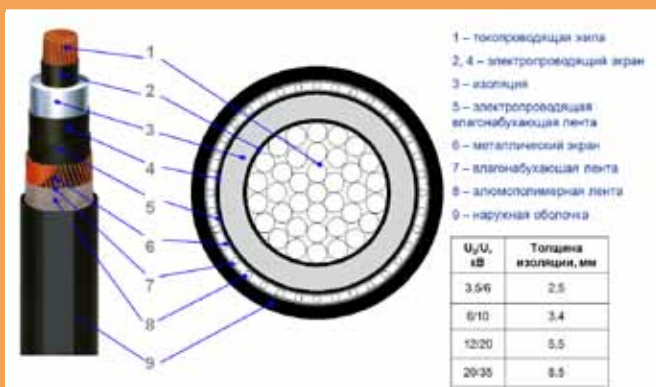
1
2
3
4
5
6
7
8
9

1 – токопроводящая жила
2, 4 – электропроводящий экран
3 – изоляция
5 – электропроводящая влагонабухающая лента
6 – металлический экран
7 – влагонабухающая лента
8 – алюмополимерная лента
9 – наружная оболочка

| $U_0/U$, кВ | Толщина изоляции, мм |
|---|---|
| 3.5/6 | 2.5 |
| 6/10 | 3.4 |
| 12/20 | 5.5 |
| 20/35 | 8.5 |